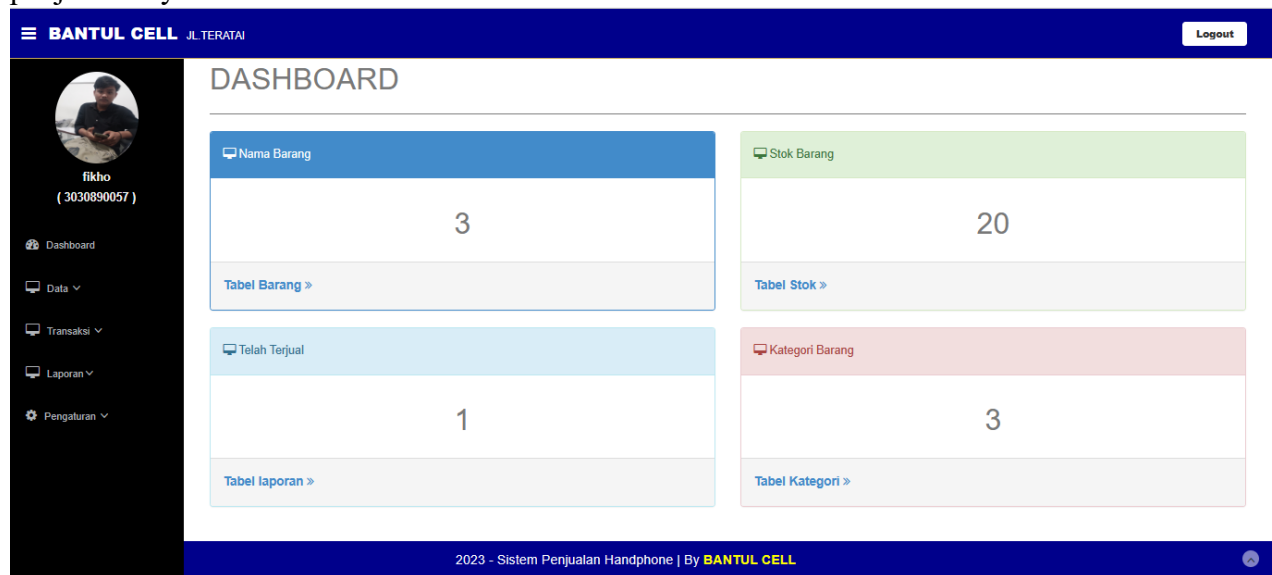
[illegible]

BANTUL CELL JL.TERATAI

Logout

fikho
( 3030890057 )

Dashboard

Data

Transaksi

Laporan

Pengaturan

DASHBOARD

Nama Barang

3

Tabel Barang »

Stok Barang

20

Tabel Stok »

Telah Terjual

1

Tabel laporan »

Kategori Barang

3

Tabel Kategori »

2023 - Sistem Penjualan Handphone | By BANTUL CELL